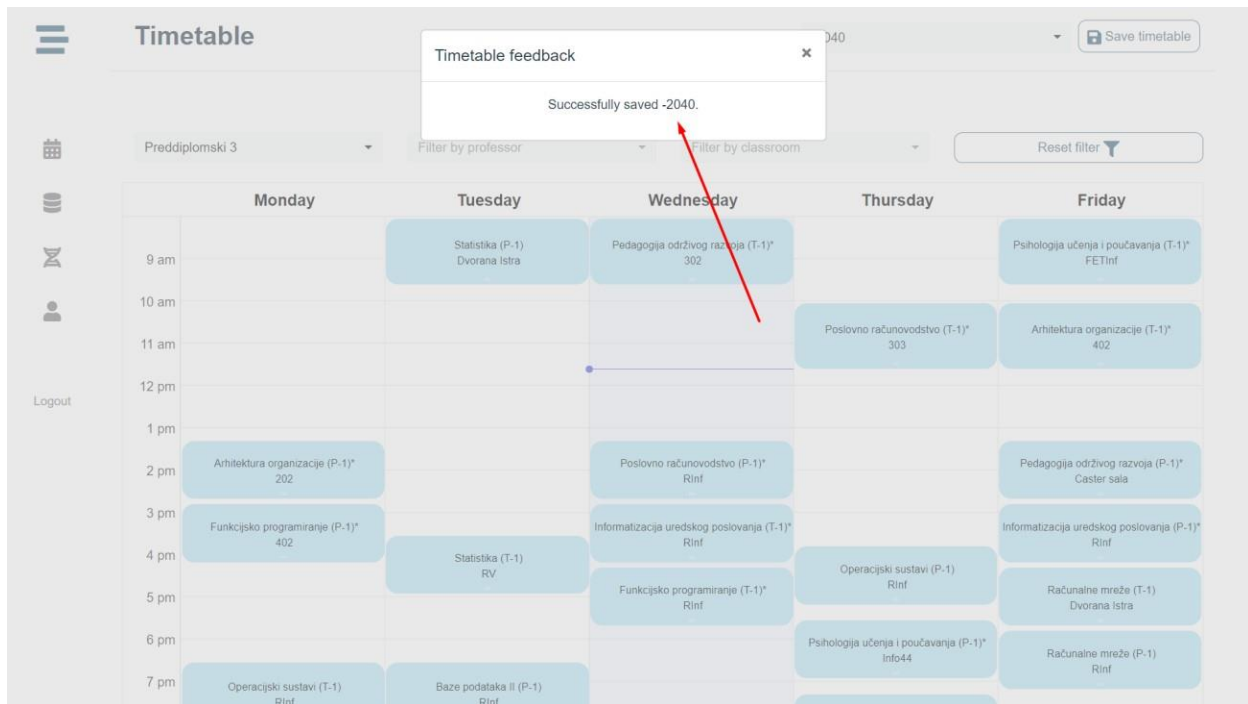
Timetable

Timetable feedback ×

Successfully saved -2040.

)40

Save timetable

Logout

Preddiplomski 3

Filter by professor

Filter by classroom

Reset filter

| | Monday | Tuesday | Wednesday | Thursday | Friday |
|---|---|---|---|---|---|
| 9 am | | Statistika (P-1) Dvorana Istra | Pedagogija održivog razvoja (T-1)* 302 | | Psihologija učenja i poučavanja (T-1)* FETInf |
| 10 am | | | | | |
| 11 am | | | | Poslovno računovodstvo (T-1)* 303 | Arhitektura organizacije (T-1)* 402 |
| 12 pm | | | | | |
| 1 pm | | | | | |
| 2 pm | Arhitektura organizacije (P-1)* 202 | | Poslovno računovodstvo (P-1)* RInf | | Pedagogija održivog razvoja (P-1)* Caster sala |
| 3 pm | Funkcijsko programiranje (P-1)* 402 | | Informatizacija uredskog poslovanja (T-1)* RInf | | Informatizacija uredskog poslovanja (P-1)* RInf |
| 4 pm | | Statistika (T-1) RV | | Operacijski sustavi (P-1) RInf | |
| 5 pm | | | Funkcijsko programiranje (T-1)* RInf | | Računalne mreže (T-1) Dvorana Istra |
| 6 pm | | | | Psihologija učenja i poučavanja (P-1)* Info44 | Računalne mreže (P-1) RInf |
| 7 pm | Operacijski sustavi (T-1) RInf | Baze podataka II (P-1) RInf | | | |